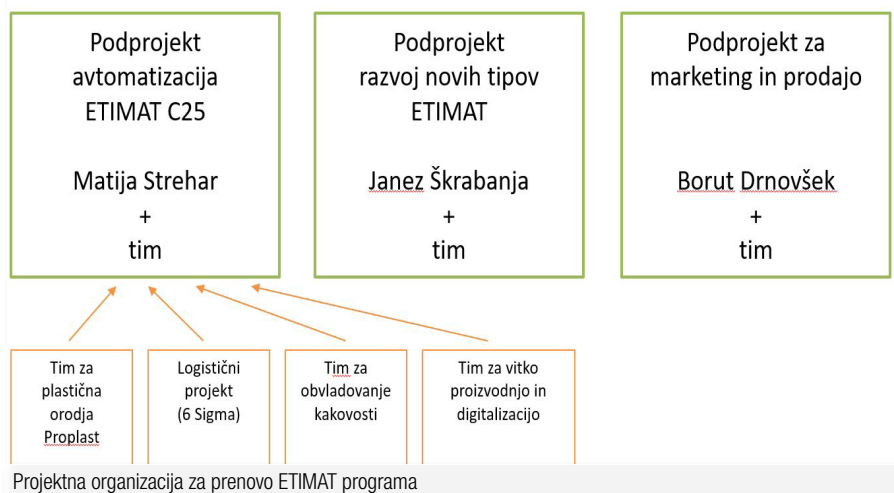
Podprojekt avtomatizacija ETIMAT C25

Matija Strehar
+
tim

Podprojekt razvoj novih tipov ETIMAT

Janez Škrabanja
+
tim

Podprojekt za marketing in prodajo

Borut Drnovšek
+
tim

Tim za plastična orodja Proplast

Logistični projekt (6 Sigma)

Tim za obvladovanje kakovosti

Tim za vitko proizvodnjo in digitalizacijo

Projektna organizacija za prenovo ETIMAT programa